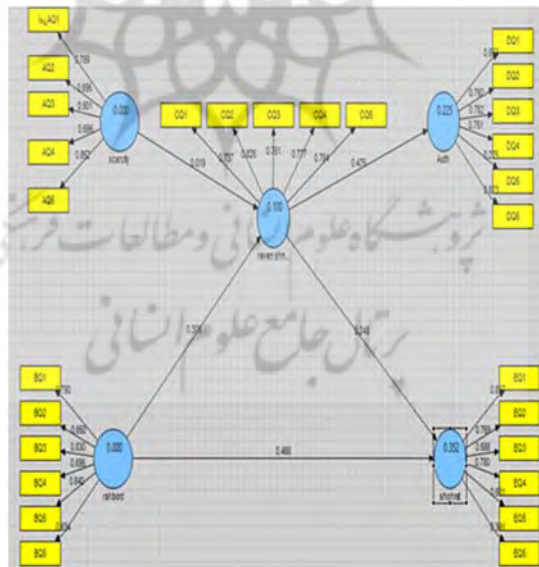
AQ1
AQ2
AQ3
AQ4
AQ6
0.789
0.856
0.801
0.656
0.852
0.000
scarcity

CQ1
CQ2
CQ3
CQ4
CQ5
0.757
0.828
0.781
0.777
0.784
0.519
0.476
0.100
reven shn...

DQ1
DQ2
DQ3
DQ4
DQ5
DQ6
0.225
Auth
0.853
0.780
0.782
0.761
0.776
0.813

پژوهشگاه علوم انسانی و مطالعات فرهنگی
پرتال جامع علوم انسانی

0.306
0.248

BQ1
BQ2
BQ3
BQ4
BQ5
BQ6
0.780
0.860
0.830
0.856
0.846
0.804
0.000
railbord

0.460

EQ1
EQ2
EQ3
EQ4
EQ5
EQ6
0.352
shopmal
0.769
0.688
0.780
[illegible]